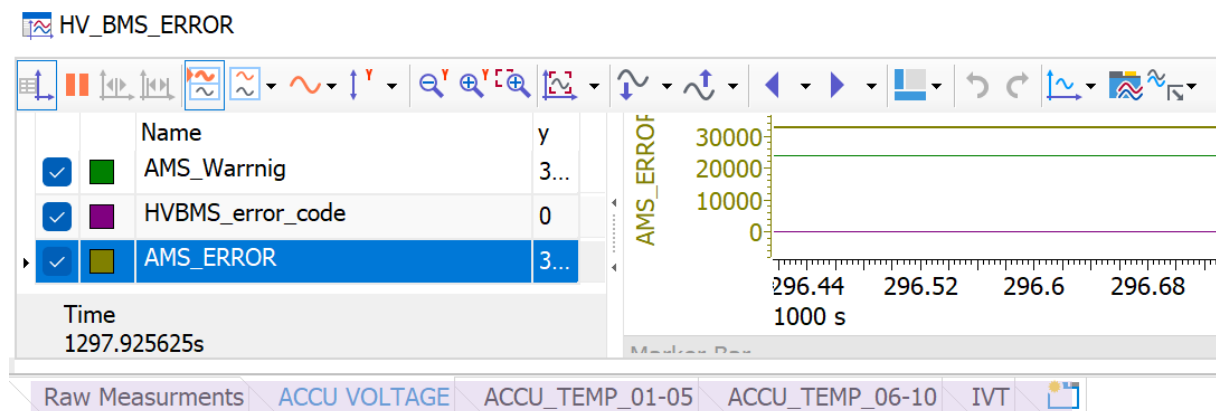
HV_BMS_ERROR

| Name | y |
|---|---|
| AMS_Warrnig | 3... |
| HVBMS_error_code | 0 |
| AMS_ERROR | 3... |

Time
1297.925625s

AMS_ERROF
30000
20000
10000
0
296.44 296.52 296.6 296.68
1000 s

Marker Bar

Raw Measurments ACCU VOLTAGE ACCU_TEMP_01-05 ACCU_TEMP_06-10 IVT